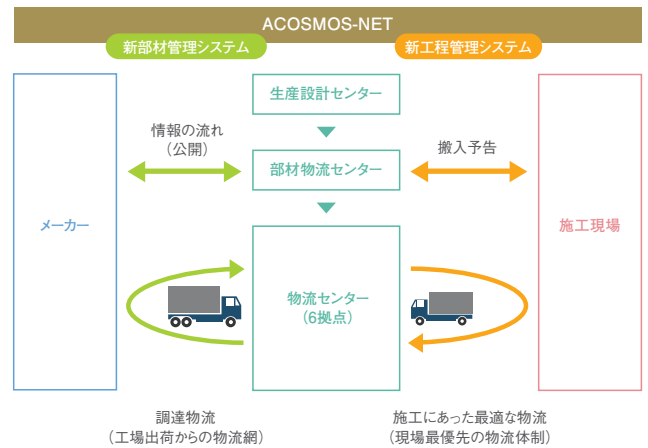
ACOSMOS-NET

新部材管理システム

新工程管理システム

メーカー

情報の流れ
（公開）

生産設計センター

部材物流センター

搬入予告

施工現場

物流センター
（6拠点）

調達物流
（工場出荷からの物流網）

施工にあった最適な物流
（現場最優先の物流体制）